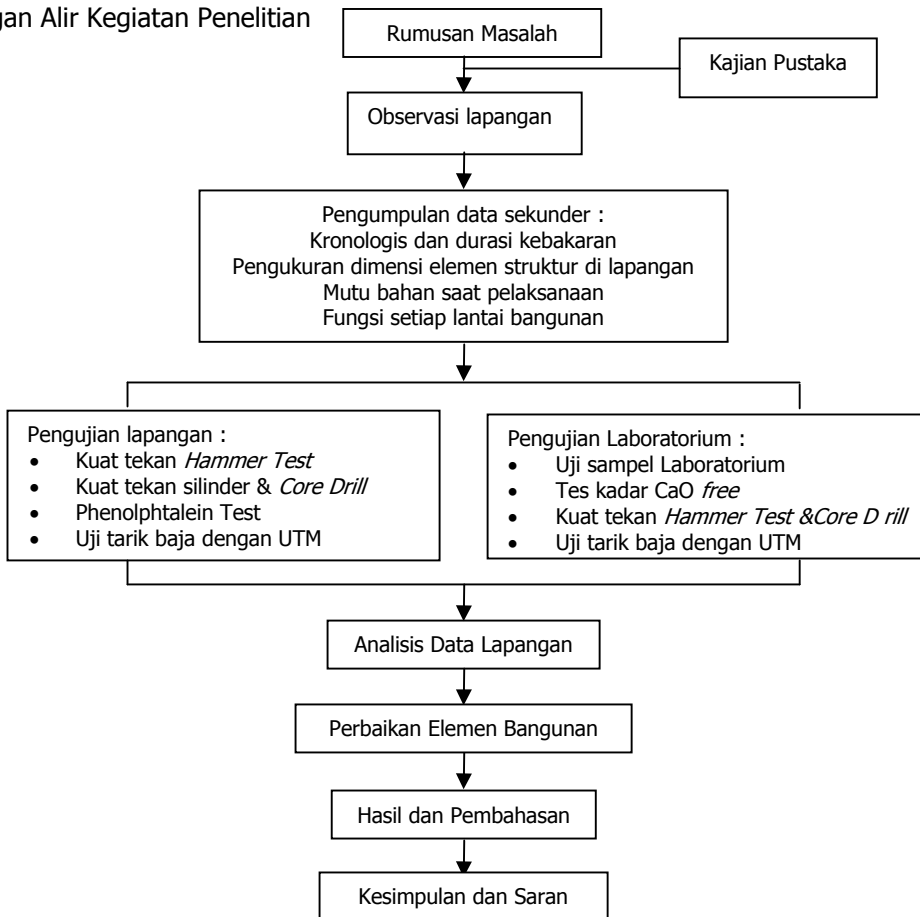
gan Alir Kegiatan Penelitian

Rumusan Masalah

Kajian Pustaka

Observasi lapangan

Pengumpulan data sekunder :
Kronologis dan durasi kebakaran
Pengukuran dimensi elemen struktur di lapangan
Mutu bahan saat pelaksanaan
Fungsi setiap lantai bangunan

Pengujian lapangan :
- Kuat tekan *Hammer Test*
- Kuat tekan silinder & *Core Drill*
- Phenolphtalein Test
- Uji tarik baja dengan UTM

Pengujian Laboratorium :
- Uji sampel Laboratorium
- Tes kadar CaO *free*
- Kuat tekan *Hammer Test &Core D rill*
- Uji tarik baja dengan UTM

Analisis Data Lapangan

Perbaikan Elemen Bangunan

Hasil dan Pembahasan

Kesimpulan dan Saran